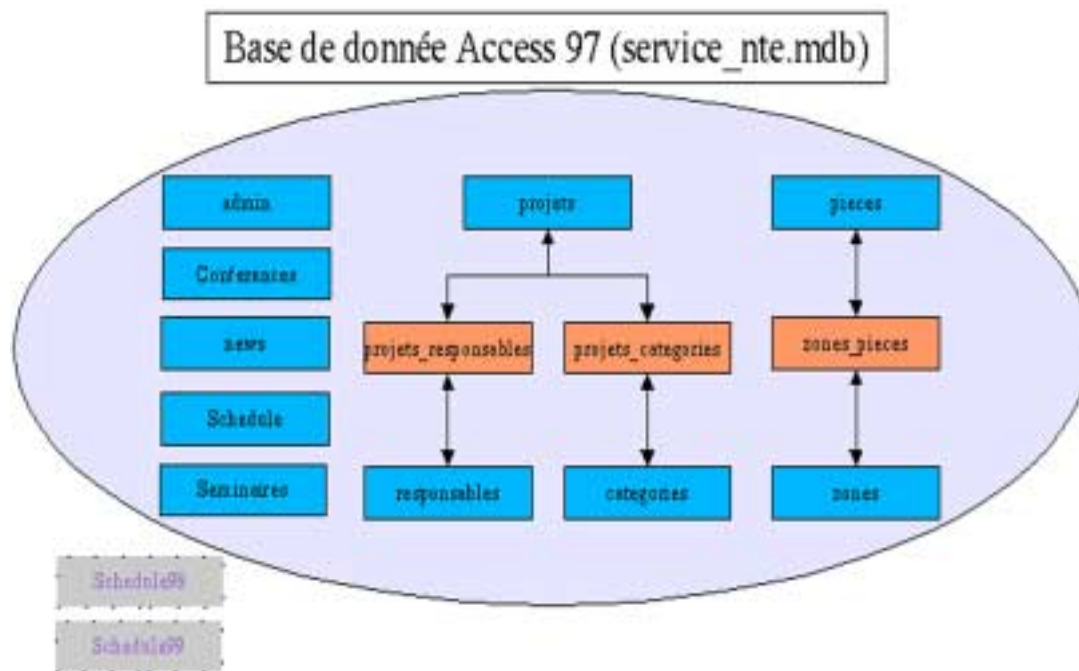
Base de donnée Access 97 (service_nte.mdb)

admin

Conferences

news

Schedule

Seminaires

projets

projets_responsables

projets_categories

responsables

categories

pieces

zones_pieces

zones

Schedule98

Schedule99